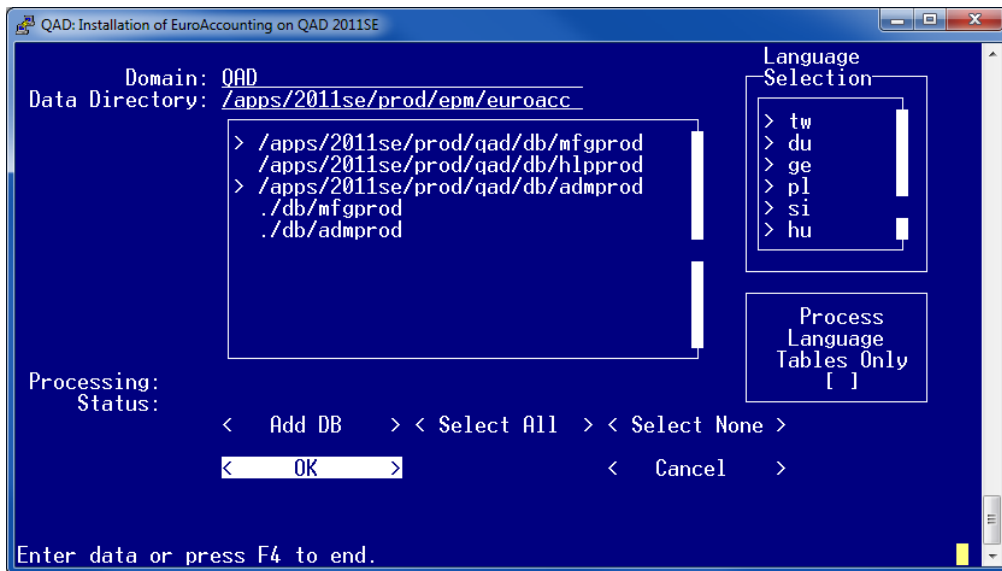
QAD: Installation of EuroAccounting on QAD 2011SE

Domain: QAD
Data Directory: /apps/2011se/prod/epm/euroacc

> /apps/2011se/prod/qad/db/mfgprod
/apps/2011se/prod/qad/db/hlpprod
> /apps/2011se/prod/qad/db/admprod
./db/mfgprod
./db/admprod

Language Selection
> tw
> du
> ge
> pl
> si
> hu

Process Language Tables Only
[ ]

Processing:
Status:

< Add DB > < Select All > < Select None >

< OK > < Cancel >

Enter data or press F4 to end.